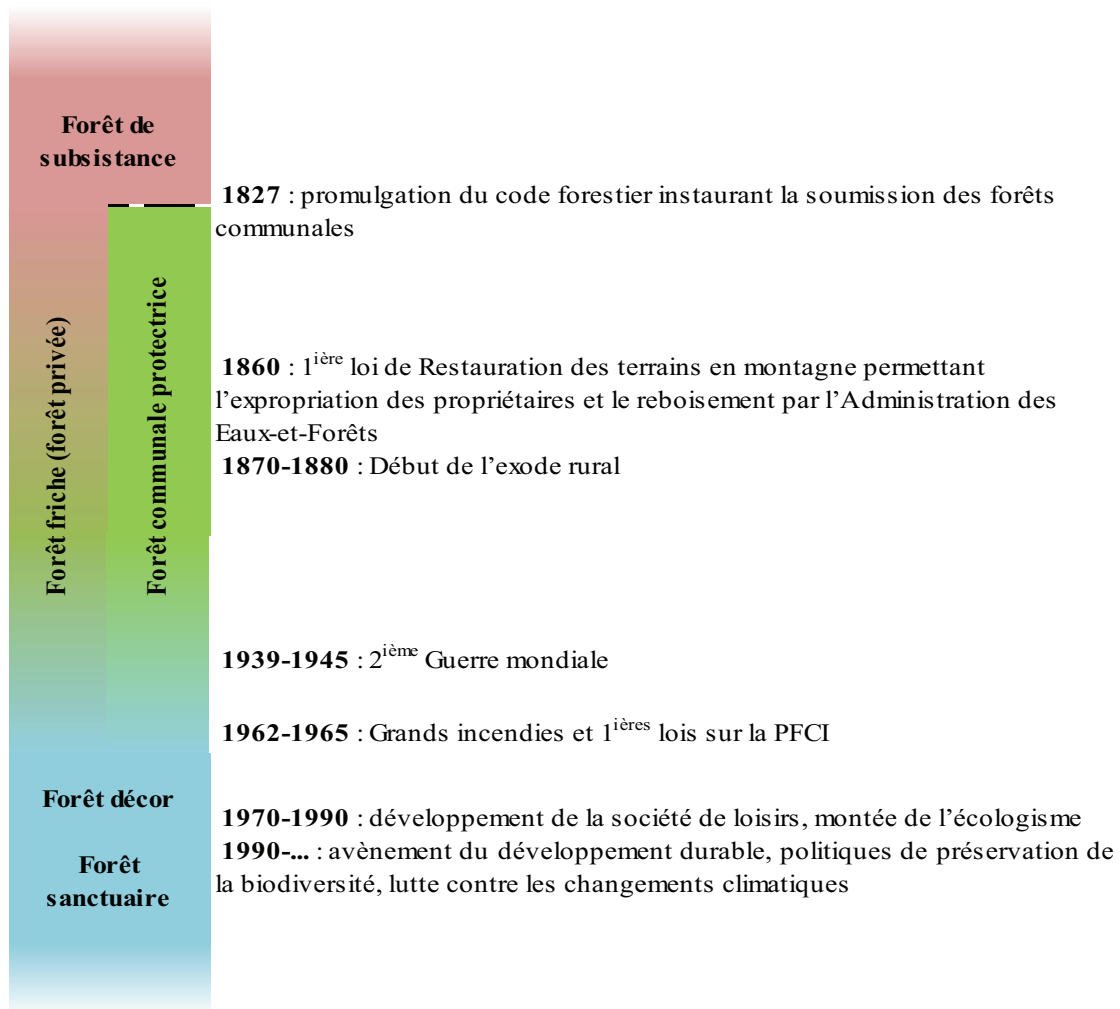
Forêt de subsistance

Forêt friche (forêt privée)

Forêt communale protectrice

Forêt décor

Forêt sanctuaire

**1827** : promulgation du code forestier instaurant la soumission des forêts communales

**1860** : $1^{\text{ière}}$ loi de Restauration des terrains en montagne permettant l'expropriation des propriétaires et le reboisement par l'Administration des Eaux-et-Forêts

**1870-1880** : Début de l'exode rural

**1939-1945** : $2^{\text{ième}}$ Guerre mondiale

**1962-1965** : Grands incendies et $1^{\text{ières}}$ lois sur la PFCI

**1970-1990** : développement de la société de loisirs, montée de l'écologisme

**1990-...** : avènement du développement durable, politiques de préservation de la biodiversité, lutte contre les changements climatiques